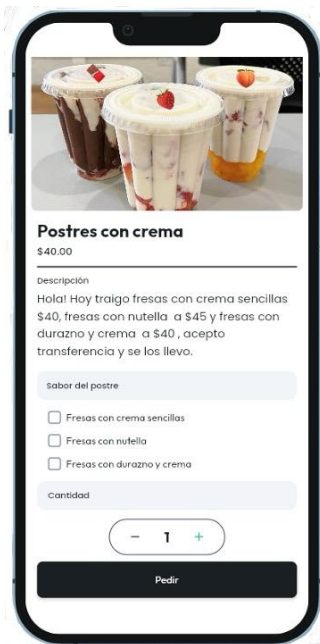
Postres con crema
$40.00

Descripción

Hola! Hoy traigo fresas con crema sencillas $40, fresas con nutella a $45 y fresas con durazno y crema a $40 , acepto transferencia y se los llevo.

Sabor del postre

Fresas con crema sencillas

Fresas con nutella

Fresas con durazno y crema

Cantidad

− 1 +

Pedir